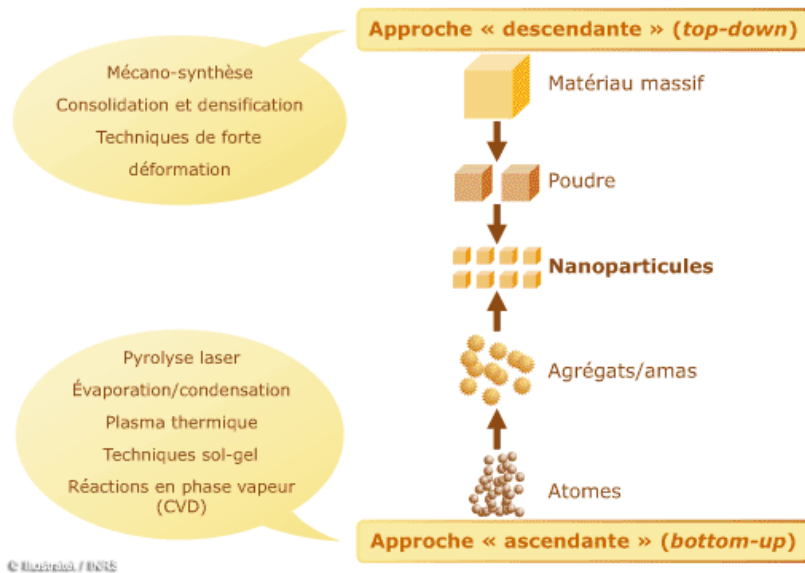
Approche « descendante » (top-down)

Mécano-synthèse
Consolidation et densification
Techniques de forte déformation

Matériau massif

Poudre

Nanoparticules

Agrégats/amas

Atomes

Pyrolyse laser
Évaporation/condensation
Plasma thermique
Techniques sol-gel
Réactions en phase vapeur (CVD)

Approche « ascendante » (bottom-up)

© Illustratek / INRS